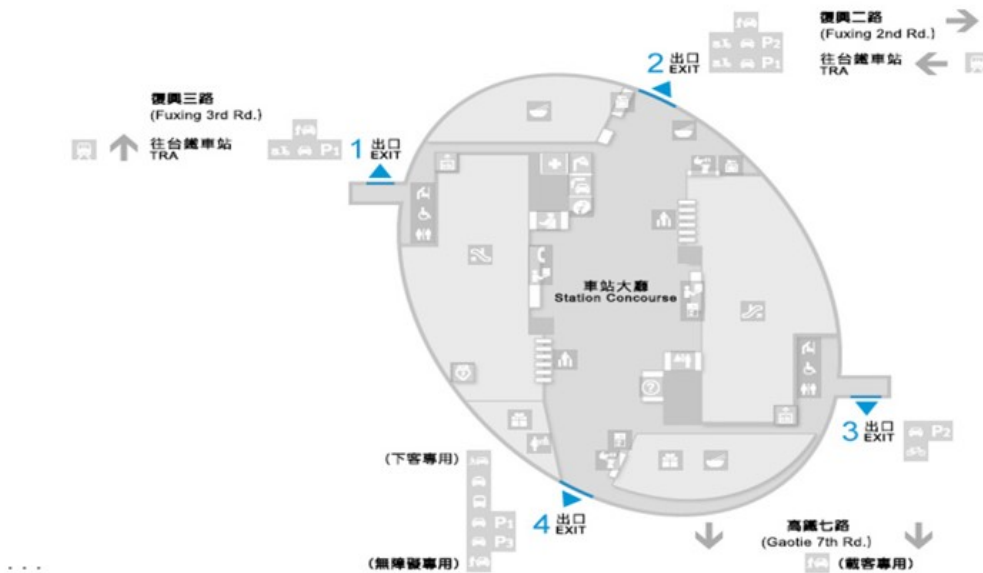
復興二路
(Fuxing 2nd Rd.)
往台鐵車站
TRA

P2
P1

2 出口
EXIT

復興三路
(Fuxing 3rd Rd.)
往台鐵車站
TRA

P1

1 出口
EXIT

車站大廳
Station Concourse

3 出口
EXIT

P2

(下客專用)

P1
P3

(無障礙專用)

4 出口
EXIT

高鐵七路
(Gaotie 7th Rd.)
(載客專用)